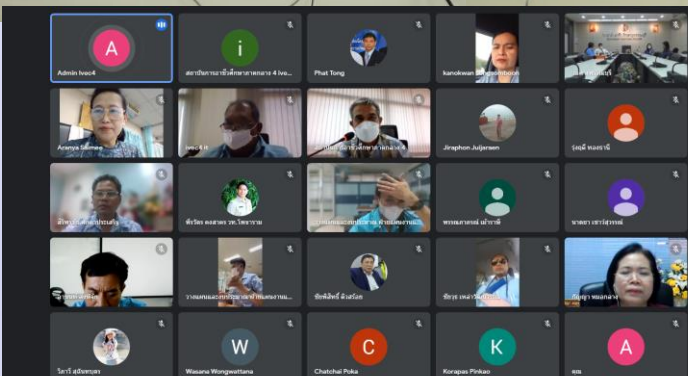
A
Admin Ivec4

i
สถาบันการอาชีวศึกษาภาคกลาง 4 Ivec4

Phat Tong

kanokwan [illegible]

Aranya Saimee

ivec 4 it

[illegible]

Jiraphon Juljaraen

รุ่งฤดี ทองธานี

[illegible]

พีรวัสส คงสวยง วท.ไทยราม

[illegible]

พรรณภาภรณ์ นำจาดี

นาตยา เขาวโสภรณ์

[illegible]

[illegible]

ชัยพิสิฏฐ์ ผิวสวัสด์

ชัยวุธ เหล่าวิ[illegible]

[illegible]

ไอารี สุจัยทนดร

W
Wasana Wongwattana

C
Chatchai Poka

K
Korapas Pinkao

A
คณ